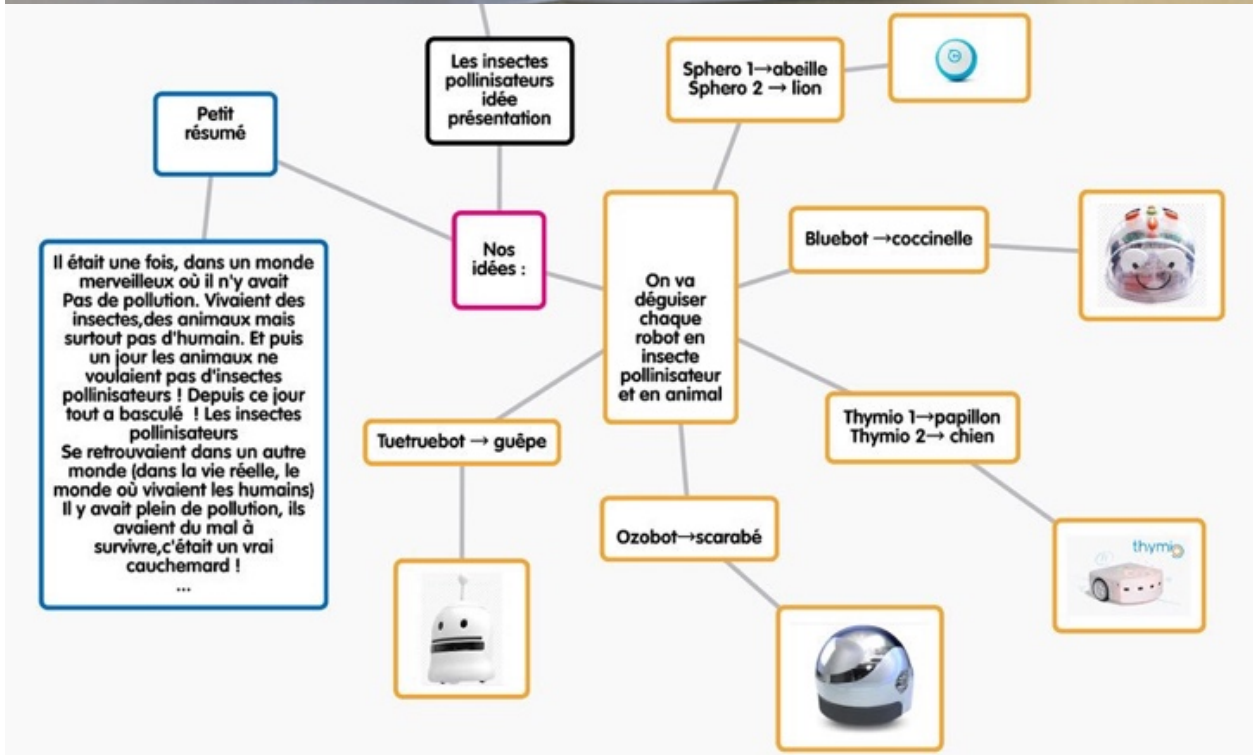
Les insectes pollinisateurs idée présentation

Petit résumé

Il était une fois, dans un monde merveilleux où il n'y avait Pas de pollution. Vivaient des insectes,des animaux mais surtout pas d'humain. Et puis un jour les animaux ne voulaient pas d'insectes pollinisateurs ! Depuis ce jour tout a basculé ! Les insectes pollinisateurs
Se retrouvaient dans un autre monde (dans la vie réelle, le monde où vivaient les humains) Il y avait plein de pollution, ils avaient du mal à survivre,c'était un vrai cauchemard !
...

Nos idées :

On va déguiser chaque robot en insecte pollinisateur et en animal

Sphero 1→abeille
Sphero 2 → lion

Bluebot →coccinelle

Thymio 1→papillon
Thymio 2→ chien

thymio

Ozobot→scarabé

Tuetruebot → guêpe